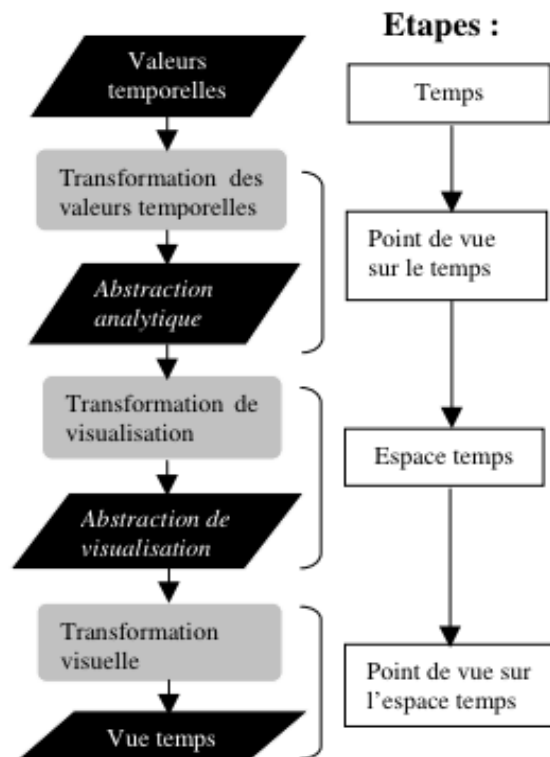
Valeurs temporelles

Transformation des valeurs temporelles

Abstraction analytique

Transformation de visualisation

Abstraction de visualisation

Transformation visuelle

Vue temps

Etapes :

Temps

Point de vue sur le temps

Espace temps

Point de vue sur l'espace temps